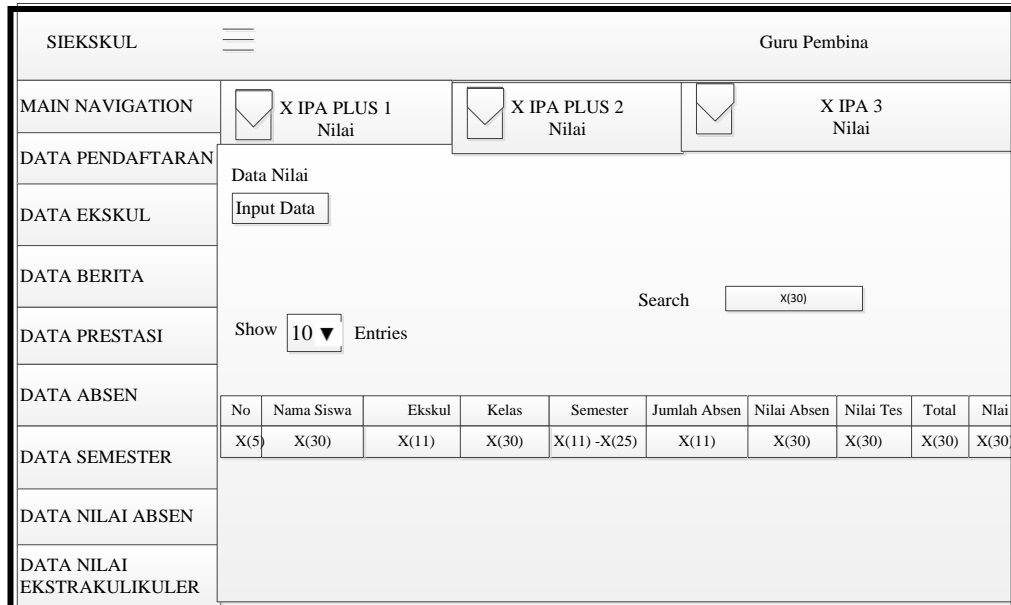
SIEKSKUL

Guru Pembina

MAIN NAVIGATION

DATA PENDAFTARAN

DATA EKSKUL

DATA BERITA

DATA PRESTASI

DATA ABSEN

DATA SEMESTER

DATA NILAI ABSEN

DATA NILAI EKSTRAKULIKULER

X IPA PLUS 1
Nilai

X IPA PLUS 2
Nilai

X IPA 3
Nilai

Data Nilai

Input Data

Search X(30)

Show 10 ▼ Entries

| No | Nama Siswa | Ekskul | Kelas | Semester | Jumlah Absen | Nilai Absen | Nilai Tes | Total | Nlai |
|---|---|---|---|---|---|---|---|---|---|
| X(5) | X(30) | X(11) | X(30) | X(11) -X(25) | X(11) | X(30) | X(30) | X(30) | X(30) |